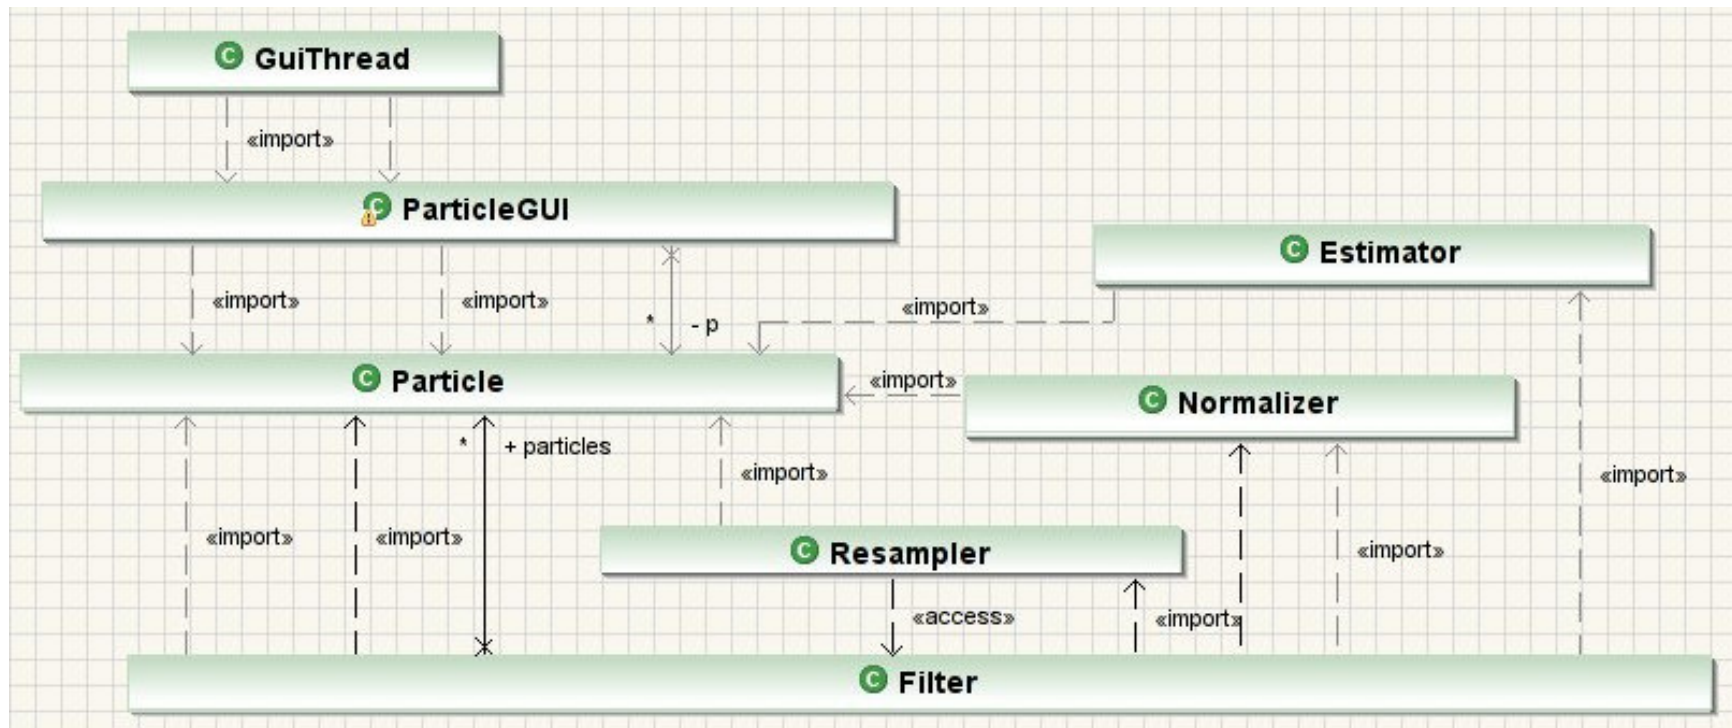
GuiThread

«import»

ParticleGUI

Estimator

«import»

«import»

*

- p

«import»

Particle

«import»

Normalizer

*

+ particles

«import»

«import»

«import»

«import»

Resampler

«import»

«access»

«import»

Filter